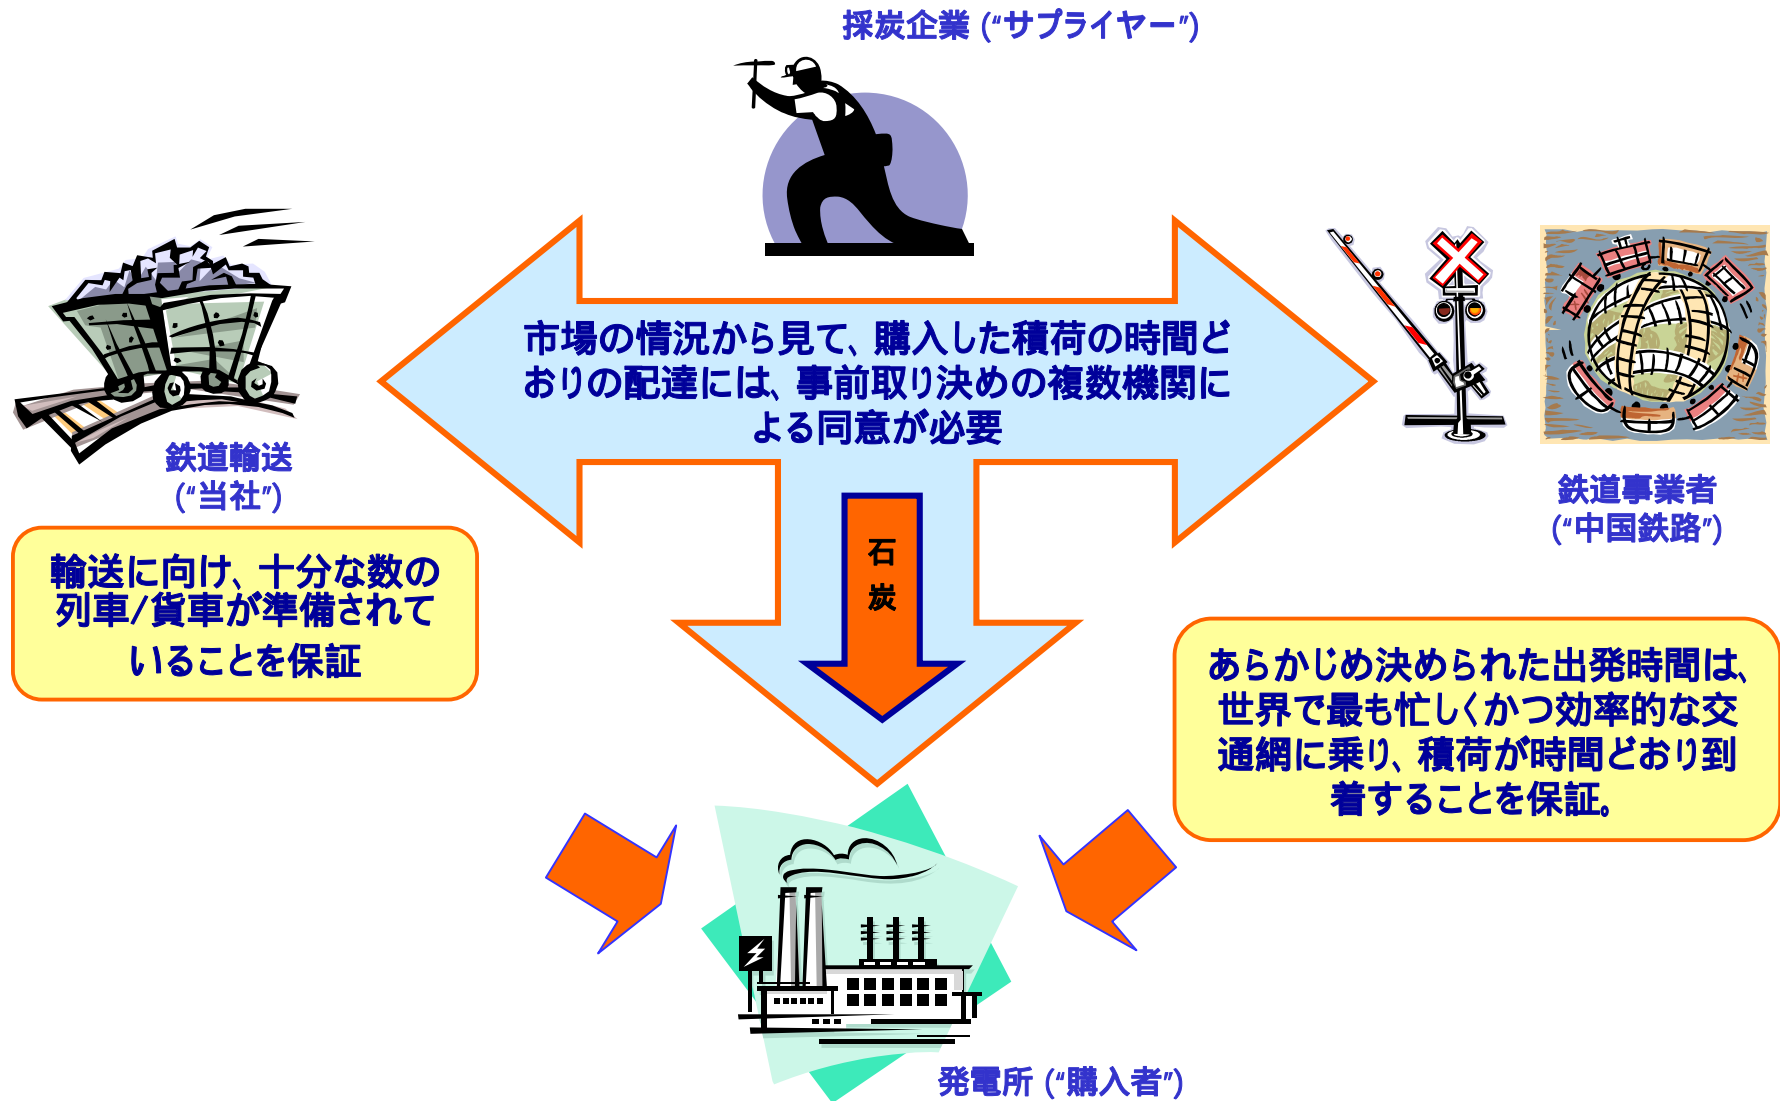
採炭企業 (“サプライヤー”)

鉄道輸送
(“当社”)

市場の情況から見て、購入した積荷の時間どおりの配達には、事前取り決めの複数機関による同意が必要

鉄道事業者
(“中国鉄路”)

輸送に向け、十分な数の列車/貨車が準備されていることを保証

石炭

あらかじめ決められた出発時間は、世界で最も忙しくかつ効率的な交通網に乗り、積荷が時間どおり到着することを保証。

発電所 (“購入者”)